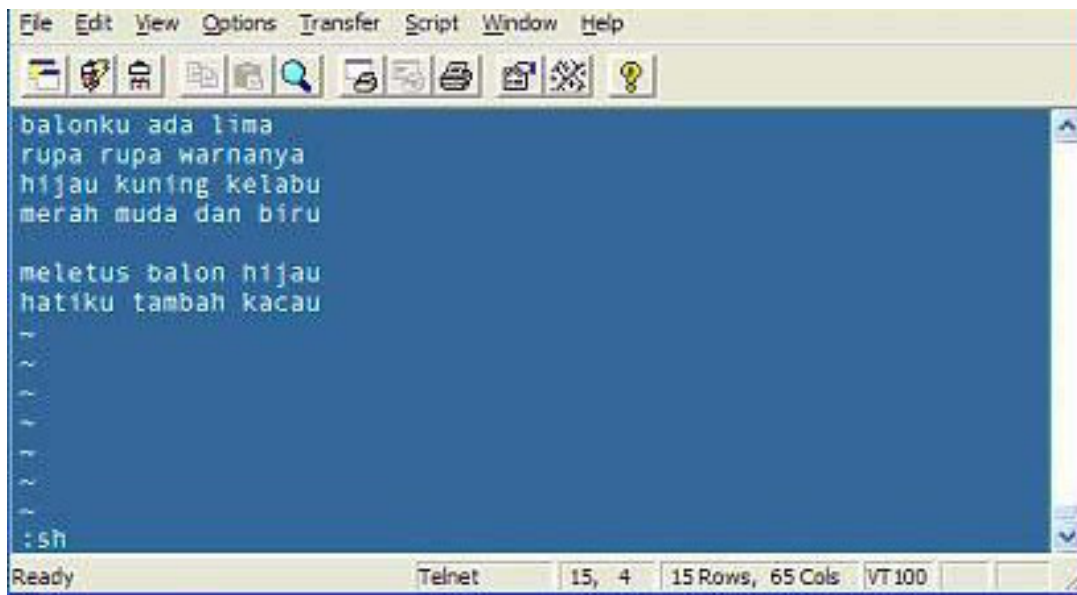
File Edit View Options Transfer Script Window Help

balonku ada lima
rupa rupa warnanya
hijau kuning kelabu
merah muda dan biru

meletus balon hijau
hatiku tambah kacau
~
~
~
~
~
~
~
:sh

Ready | Telnet | 15, 4 | 15 Rows, 65 Cols | VT100